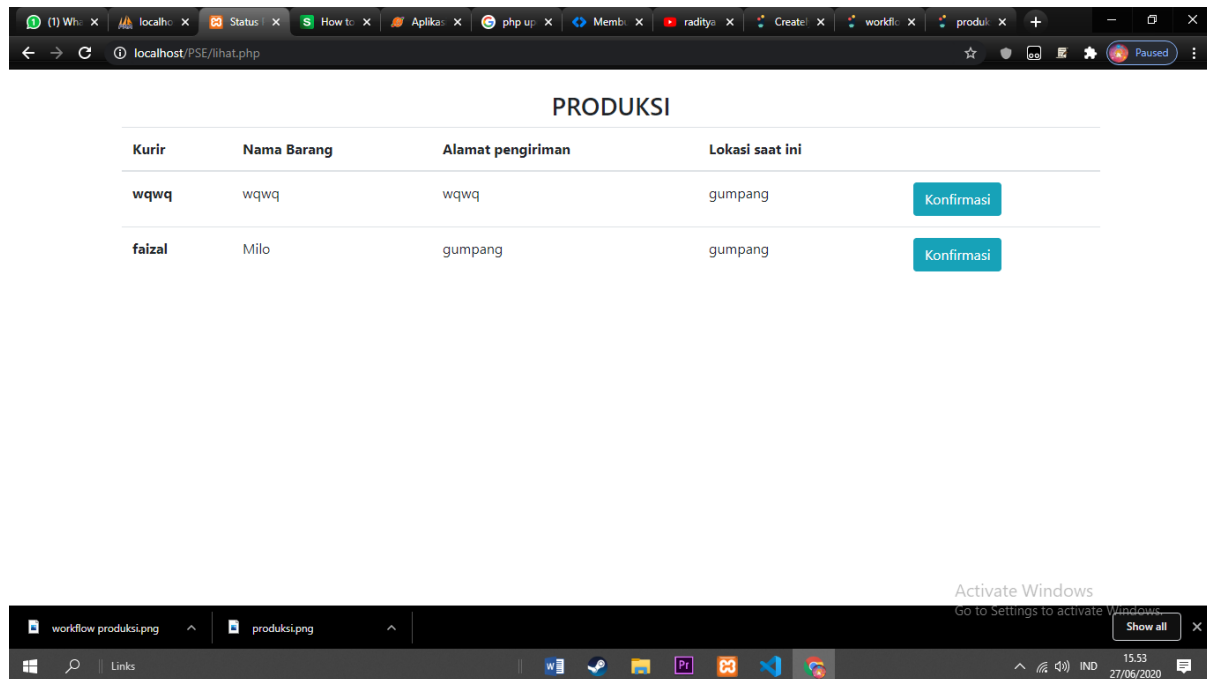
(1) Wha ✕ | localho ✕ | Status ✕ | How to ✕ | Aplikas ✕ | php up ✕ | Memb ✕ | raditya ✕ | Create ✕ | workflo ✕ | produk ✕ | +

localhost/PSE/lihat.php

Paused

PRODUKSI

| Kurir | Nama Barang | Alamat pengiriman | Lokasi saat ini | |
|---|---|---|---|---|
| wqwq | wqwq | wqwq | gumpang | Konfirmasi |
| faizal | Milo | gumpang | gumpang | Konfirmasi |

Activate Windows
Go to Settings to activate Windows.

workflow produksi.png
produksi.png
Show all

Links

Pr

IND
15.53
27/06/2020